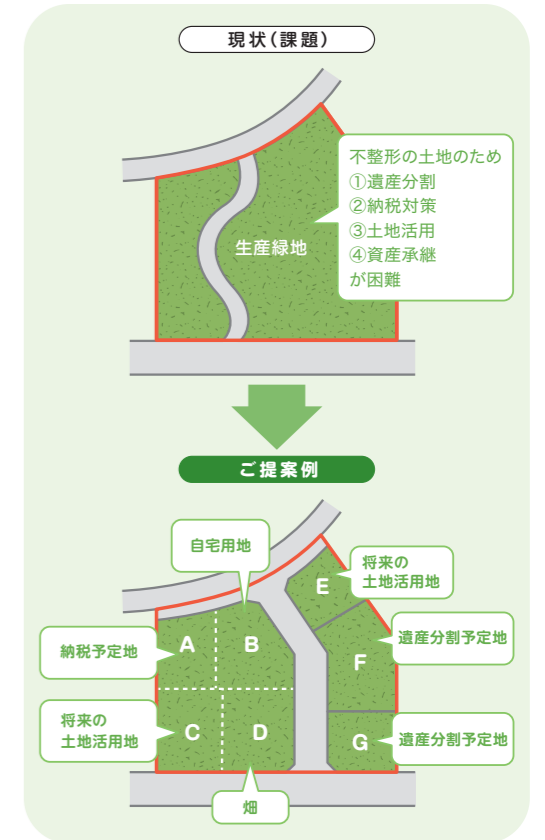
現状（課題）

生産緑地

不整形の土地のため
①遺産分割
②納税対策
③土地活用
④資産承継
が困難

ご提案例

自宅用地

将来の
土地活用地

E

納税予定地

A

B

F

遺産分割予定地

将来の
土地活用地

C

D

G

遺産分割予定地

畑